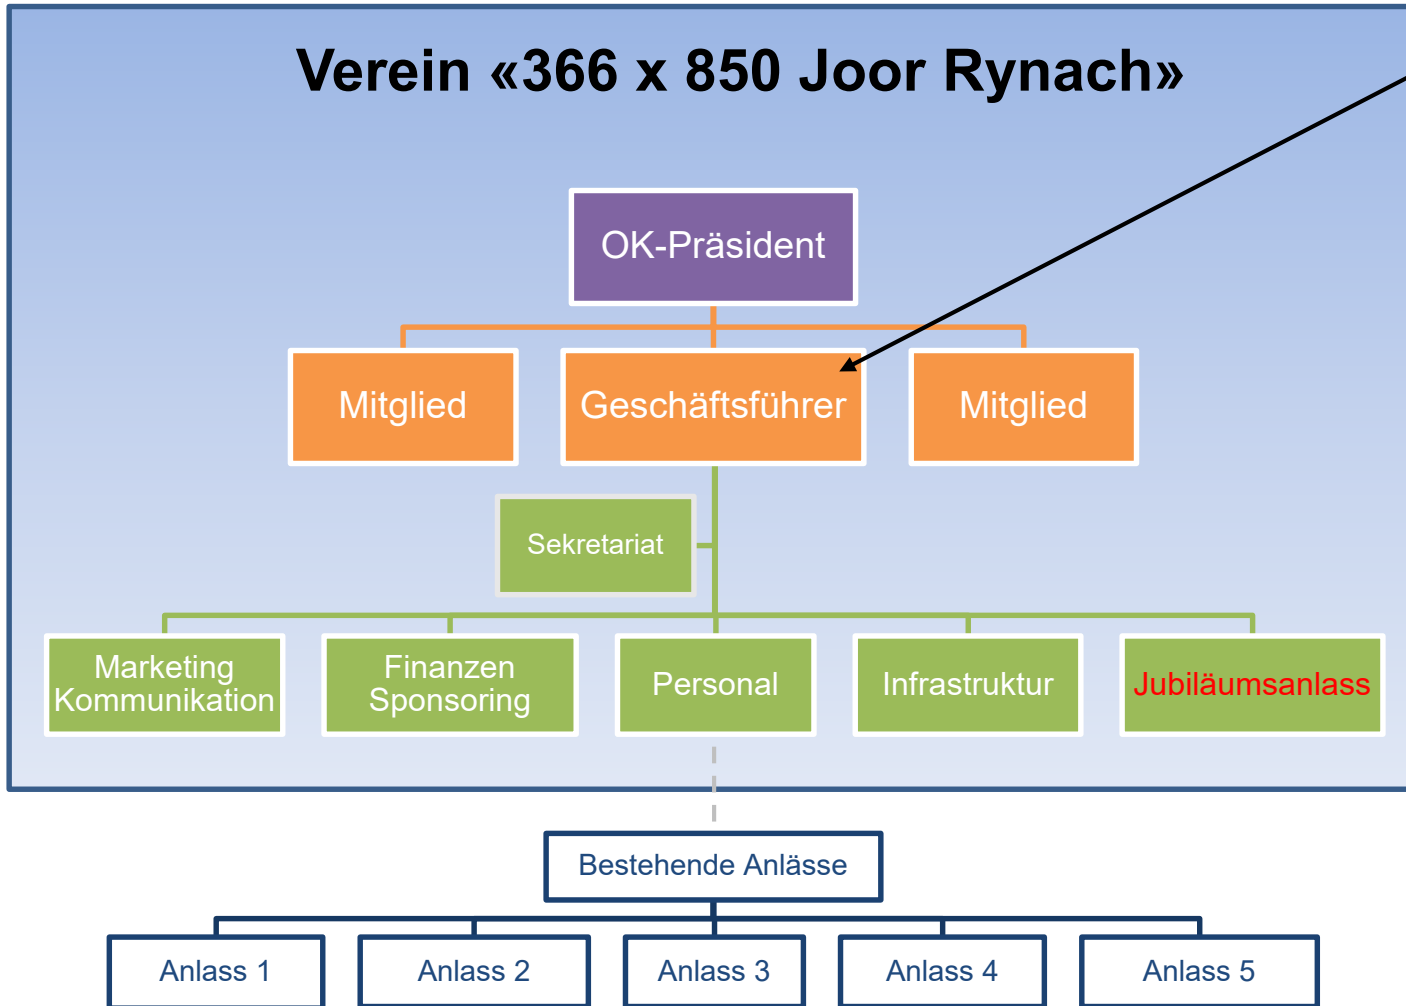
Verein «366 x 850 Joor Rynach»

OK-Präsident

Mitglied

Geschäftsführer

Mitglied

Sekretariat

Marketing Kommunikation

Finanzen Sponsoring

Personal

Infrastruktur

Jubiläumsanlass

Bestehende Anlässe

Anlass 1

Anlass 2

Anlass 3

Anlass 4

Anlass 5